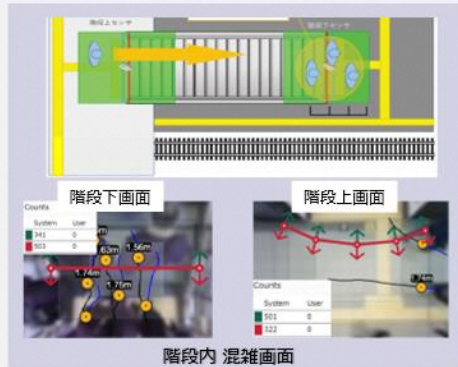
階段上センサ

階段下センサ

階段下画面

Counts

| | System | User |
|---|---|---|
| ■ | 341 | 0 |
| ■ | 303 | 0 |

1.63m
1.56m
1.74m
1.75m

階段上画面

Counts

| | System | User |
|---|---|---|
| ■ | 501 | 0 |
| ■ | 322 | 0 |

1.74m

階段内 混雑画面